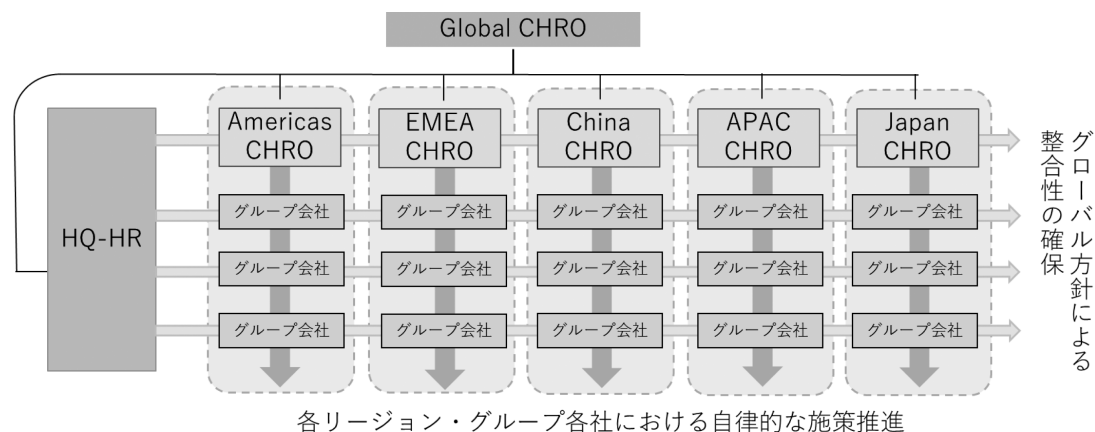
Global CHRO

HQ-HR

Americas CHRO

グループ会社

グループ会社

グループ会社

EMEA CHRO

グループ会社

グループ会社

グループ会社

China CHRO

グループ会社

グループ会社

グループ会社

APAC CHRO

グループ会社

グループ会社

グループ会社

Japan CHRO

グループ会社

グループ会社

グループ会社

グローバル方針による整合性の確保

各リージョン・グループ各社における自律的な施策推進